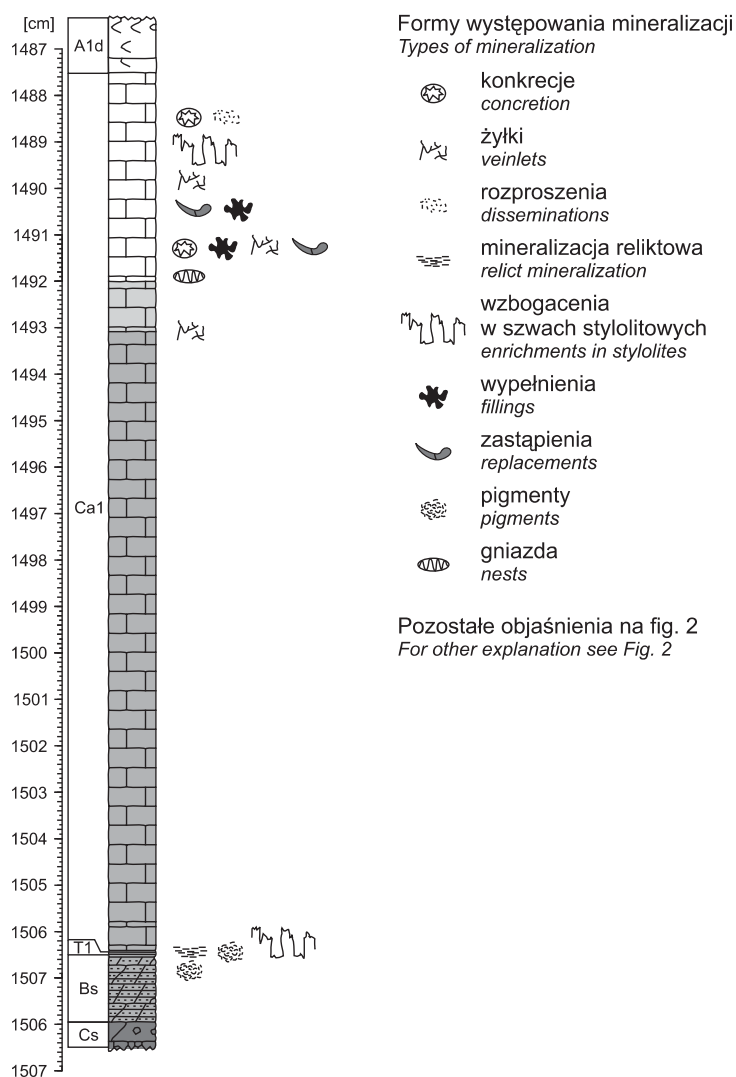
[cm]
1487
1488
1489
1490
1491
1492
1493
1494
1495
1496
1497
1498
1499
1500
1501
1502
1503
1504
1505
1506
1507
1506
1507

A1d
Ca1
T1
Bs
Cs

Formy występowania mineralizacji
*Types of mineralization*

konkrecje
*concretion*

żyłki
*veinlets*

rozproszenia
*disseminations*

mineralizacja reliktowa
*relict mineralization*

wzbogacenia w szwach stylolitowych
*enrichments in stylolites*

wypełnienia
*fillings*

zastąpienia
*replacements*

pigmenty
*pigments*

gniazda
*nests*

Pozostałe objaśnienia na fig. 2
*For other explanation see Fig. 2*